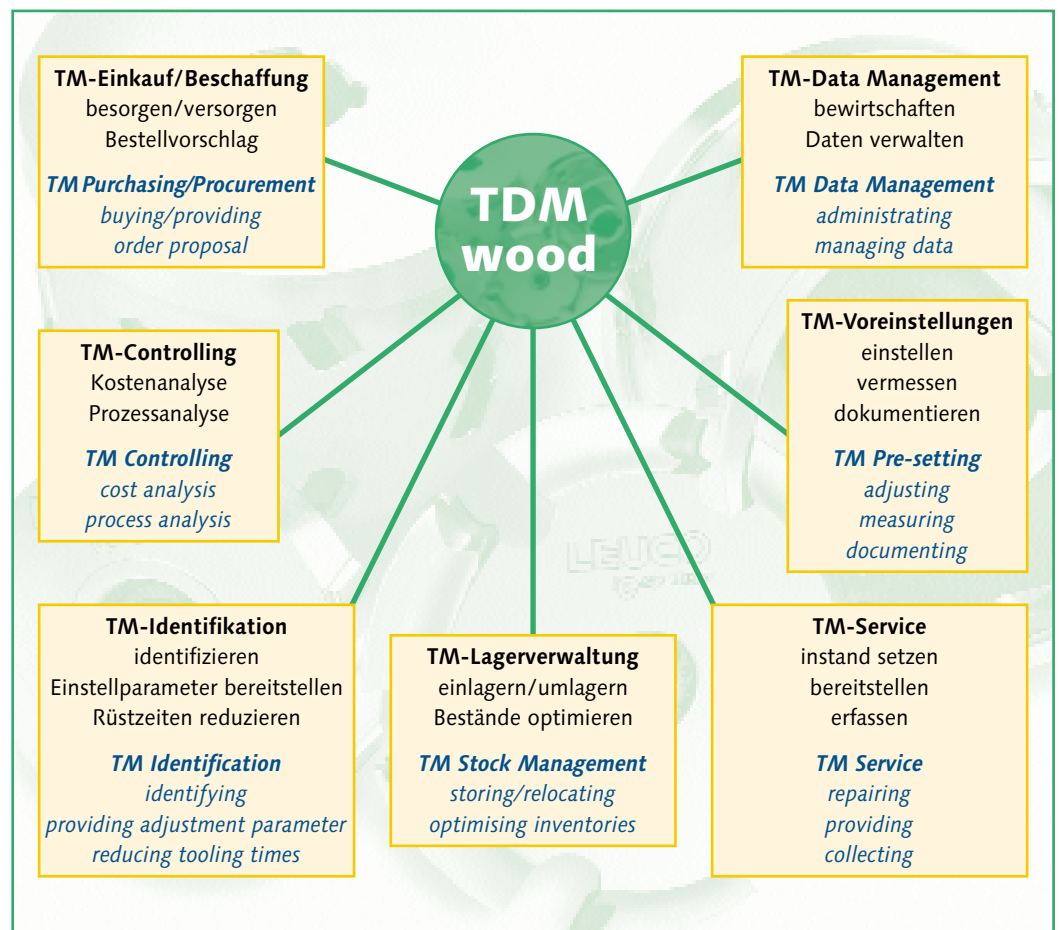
TDM wood

TM-Einkauf/Beschaffung
besorgen/versorgen
Bestellvorschlag

TM Purchasing/Procurement
buying/providing
order proposal

TM-Data Management
bewirtschaften
Daten verwalten

TM Data Management
administrating
managing data

TM-Controlling
Kostenanalyse
Prozessanalyse

TM Controlling
cost analysis
process analysis

TM-Voreinstellungen
einstellen
vermessen
dokumentieren

TM Pre-setting
adjusting
measuring
documenting

LEUCO

TM-Identifikation
identifizieren
Einstellparameter bereitstellen
Rüstzeiten reduzieren

TM Identification
identifying
providing adjustment parameter
reducing tooling times

TM-Lagerverwaltung
einlagern/umlagern
Bestände optimieren

TM Stock Management
storing/relocating
optimising inventories

TM-Service
instand setzen
bereitstellen
erfassen

TM Service
repairing
providing
collecting